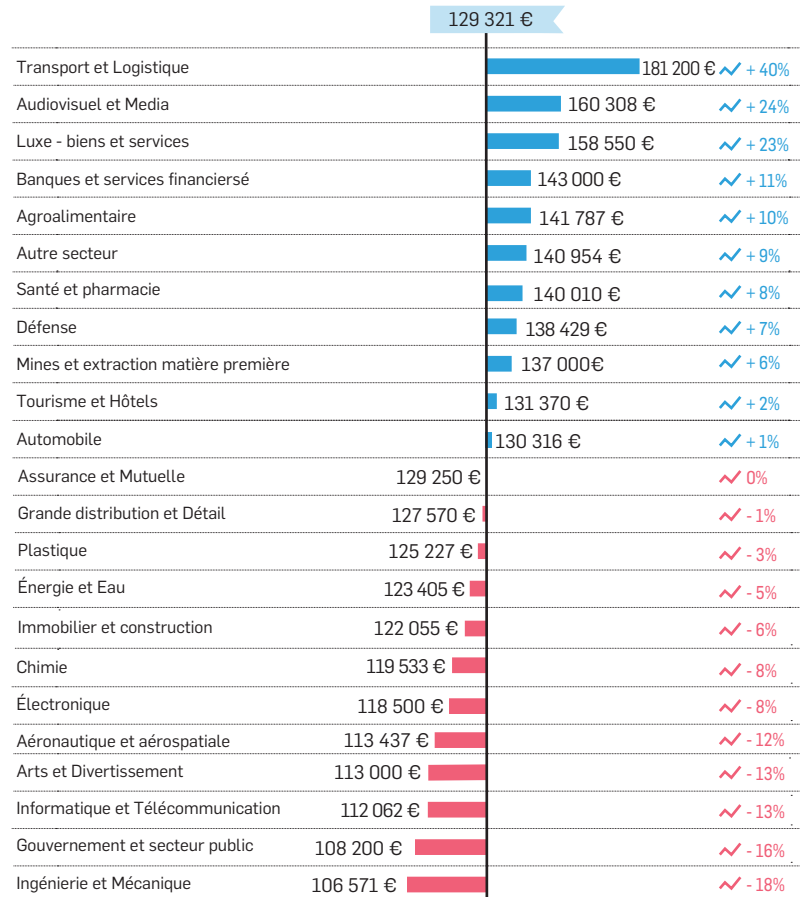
129 321 €

| | | |
|---|---|---|
| Transport et Logistique | 181 200 € | + 40% |
| Audiovisuel et Media | 160 308 € | + 24% |
| Luxe - biens et services | 158 550 € | + 23% |
| Banques et services financiersé | 143 000 € | + 11% |
| Agroalimentaire | 141 787 € | + 10% |
| Autre secteur | 140 954 € | + 9% |
| Santé et pharmacie | 140 010 € | + 8% |
| Défense | 138 429 € | + 7% |
| Mines et extraction matière première | 137 000€ | + 6% |
| Tourisme et Hôtels | 131 370 € | + 2% |
| Automobile | 130 316 € | + 1% |
| Assurance et Mutuelle | 129 250 € | 0% |
| Grande distribution et Détail | 127 570 € | - 1% |
| Plastique | 125 227 € | - 3% |
| Énergie et Eau | 123 405 € | - 5% |
| Immobilier et construction | 122 055 € | - 6% |
| Chimie | 119 533 € | - 8% |
| Électronique | 118 500 € | - 8% |
| Aéronautique et aérospatiale | 113 437 € | - 12% |
| Arts et Divertissement | 113 000 € | - 13% |
| Informatique et Télécommunication | 112 062 € | - 13% |
| Gouvernement et secteur public | 108 200 € | - 16% |
| Ingénierie et Mécanique | 106 571 € | - 18% |